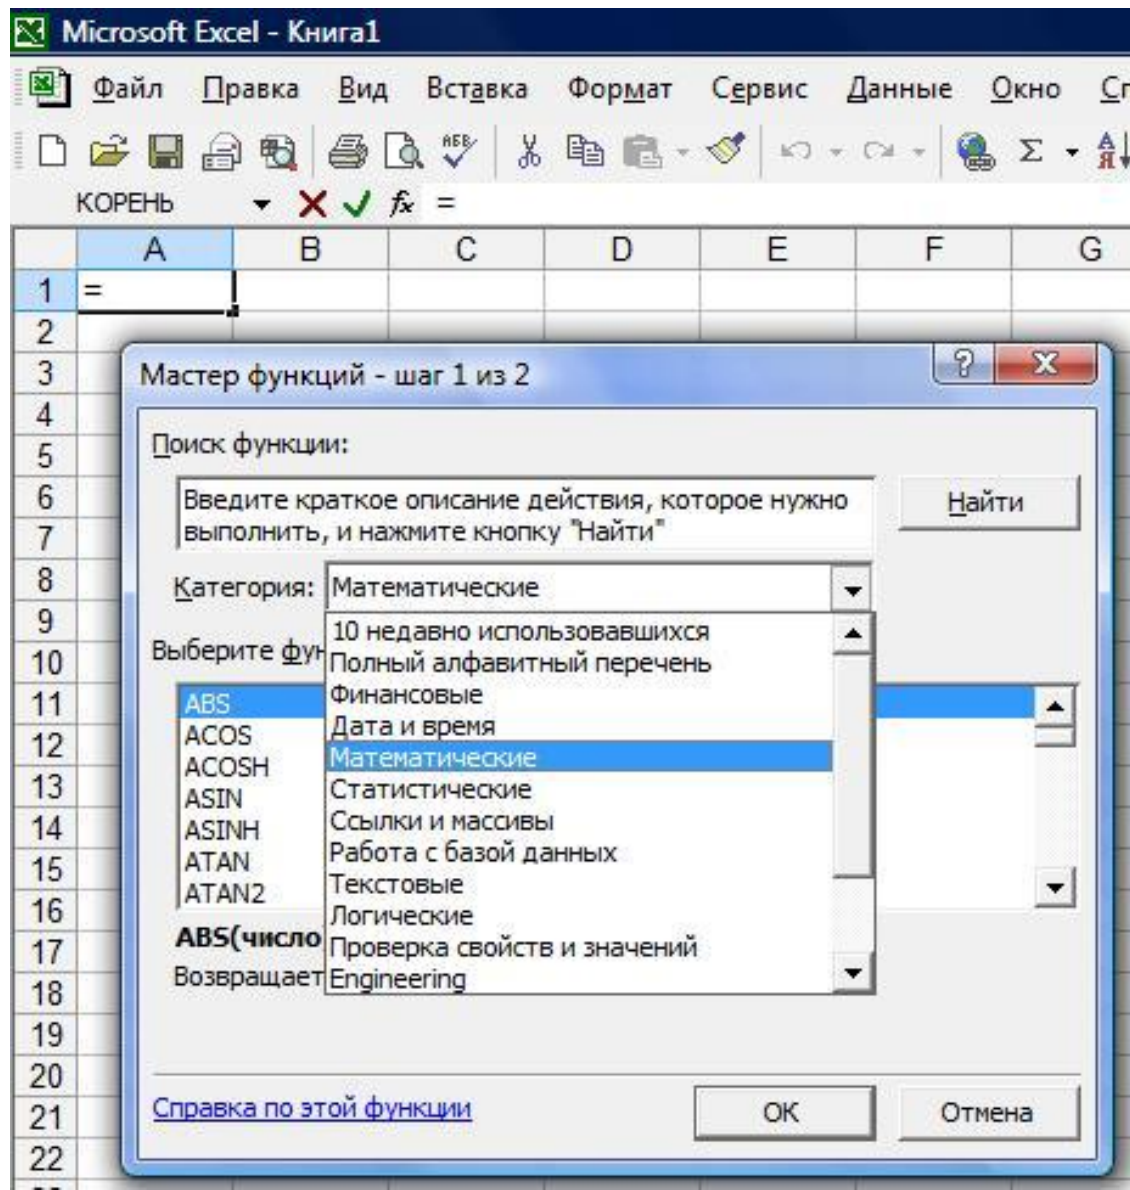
Microsoft Excel - Книга1

Файл Правка Вид Вставка Формат Сервис Данные Окно Сп

КОРЕНЬ $f_x$ =

| | A | B | C | D | E | F | G |
|---|---|---|---|---|---|---|---|
| 1 | = | | | | | | |
| 2 | | | | | | | |
| 3 | | | | | | | |
| 4 | | | | | | | |
| 5 | | | | | | | |
| 6 | | | | | | | |
| 7 | | | | | | | |
| 8 | | | | | | | |
| 9 | | | | | | | |
| 10 | | | | | | | |
| 11 | | | | | | | |
| 12 | | | | | | | |
| 13 | | | | | | | |
| 14 | | | | | | | |
| 15 | | | | | | | |
| 16 | | | | | | | |
| 17 | | | | | | | |
| 18 | | | | | | | |
| 19 | | | | | | | |
| 20 | | | | | | | |
| 21 | | | | | | | |
| 22 | | | | | | | |

Мастер функций - шаг 1 из 2

Поиск функции:

Введите краткое описание действия, которое нужно выполнить, и нажмите кнопку "Найти"

Найти

Категория: Математические

Выберите фун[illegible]

ABS
ACOS
ACOSH
ASIN
ASINH
ATAN
ATAN2

10 недавно использовавшихся
Полный алфавитный перечень
Финансовые
Дата и время
Математические
Статистические
Ссылки и массивы
Работа с базой данных
Текстовые
Логические
Проверка свойств и значений
Engineering

ABS(число

Возвращает

Справка по этой функции

ОК

Отмена